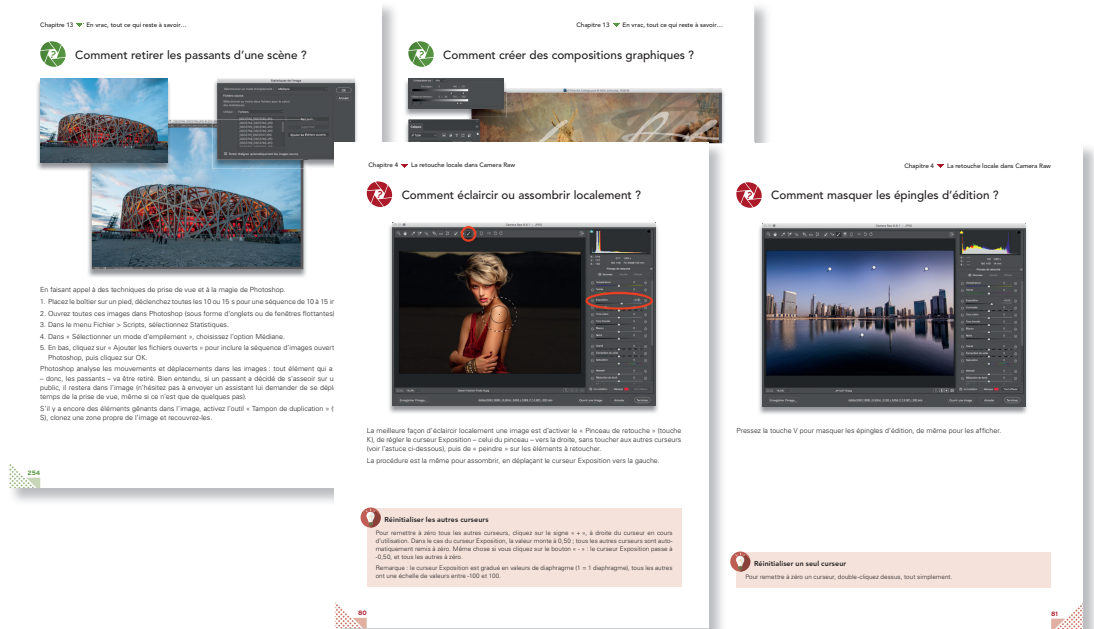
Chapitre 13 En vrac, tout ce qui reste à savoir...

Comment retirer les passants d'une scène ?

En faisant appel à des techniques de prise de vue et à la magie de Photoshop.

1. Placez le boîtier sur un pied, déclenchez toutes les 10 ou 15 s pour une séquence de 10 à 15 i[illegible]
2. Ouvrez toutes ces images dans Photoshop (sous forme d'onglets ou de fenêtres flottantes)
3. Dans le menu Fichier > Scripts, sélectionnez Statistiques.
4. Dans « Sélectionner un mode d'empilement », choisissez l'option Médiane.
5. En bas, cliquez sur « Ajouter les fichiers ouverts » pour inclure la séquence d'images ouvert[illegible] Photoshop, puis cliquez sur OK.

Photoshop analyse les mouvements et déplacements dans les images : tout élément qui a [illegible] – donc, les passants – va être retiré. Bien entendu, si un passant a décidé de s'asseoir sur u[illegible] public, il restera dans l'image (n'hésitez pas à envoyer un assistant lui demander de se dépl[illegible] temps de la prise de vue, même si ce n'est que de quelques pas).

S'il y a encore des éléments gênants dans l'image, activez l'outil « Tampon de duplication » ( S), clonez une zone propre de l'image et recouvrez-les.

254

Chapitre 13 En vrac, tout ce qui reste à savoir...

Comment créer des compositions graphiques ?

Chapitre 4 La retouche locale dans Camera Raw

Comment éclaircir ou assombrir localement ?

La meilleure façon d'éclaircir localement une image est d'activer le « Pinceau de retouche » (touche K), de régler le curseur Exposition – celui du pinceau – vers la droite, sans toucher aux autres curseurs (voir l'astuce ci-dessous), puis de « peindre » sur les éléments à retoucher.

La procédure est la même pour assombrir, en déplaçant le curseur Exposition vers la gauche.

Réinitialiser les autres curseurs

Pour remettre à zéro tous les autres curseurs, cliquez sur le signe « + », à droite du curseur en cours d'utilisation. Dans le cas du curseur Exposition, la valeur monte à 0,50 ; tous les autres curseurs sont automatiquement remis à zéro. Même chose si vous cliquez sur le bouton « - » : le curseur Exposition passe à -0,50, et tous les autres à zéro.

Remarque : le curseur Exposition est gradué en valeurs de diaphragme (1 = 1 diaphragme), tous les autres ont une échelle de valeurs entre -100 et 100.

80

Chapitre 4 La retouche locale dans Camera Raw

Comment masquer les épingles d'édition ?

Pressez la touche V pour masquer les épingles d'édition, de même pour les afficher.

Réinitialiser un seul curseur

Pour remettre à zéro un curseur, double-cliquez dessus, tout simplement.

81